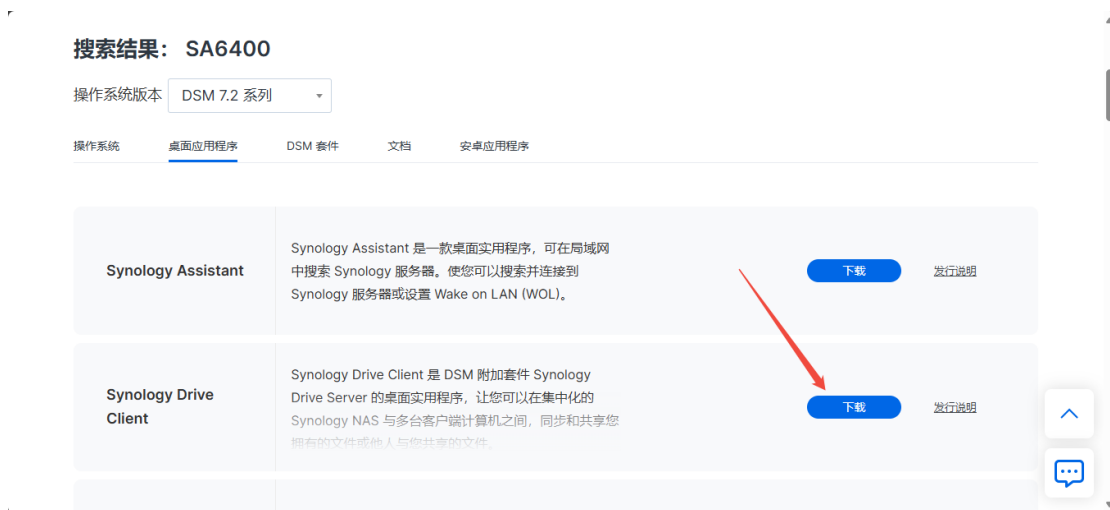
搜索结果： SA6400

操作系统版本 DSM 7.2 系列

操作系统 桌面应用程序 DSM 套件 文档 安卓应用程序

Synology Assistant

Synology Assistant 是一款桌面实用程序，可在局域网中搜索 Synology 服务器。使您可以搜索并连接到 Synology 服务器或设置 Wake on LAN (WOL)。

下载

发行说明

Synology Drive Client

Synology Drive Client 是 DSM 附加套件 Synology Drive Server 的桌面实用程序，让您可以在集中化的 Synology NAS 与多台客户端计算机之间，同步和共享您拥有的文件或他人与您共享的文件。

下载

发行说明